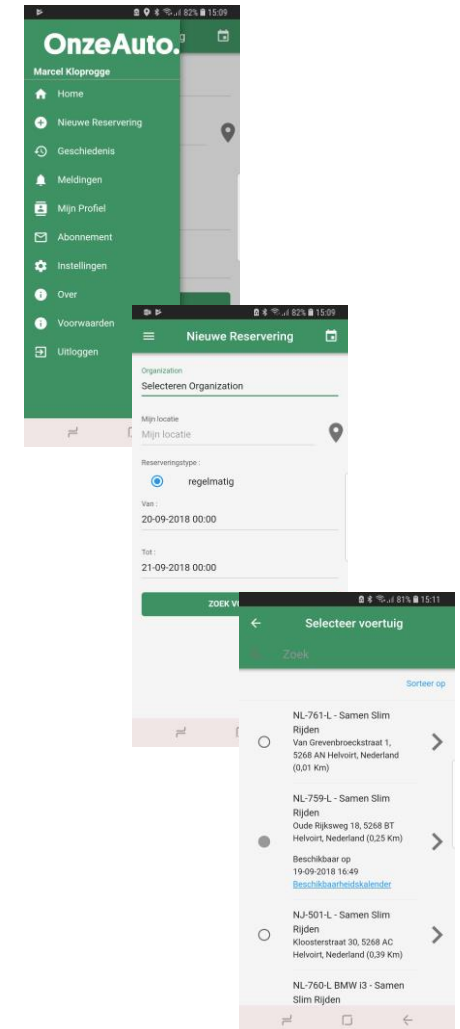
82% 15:09

OnzeAuto.

Marcel Kloprogge

Home

Nieuwe Reservering

Geschiedenis

Meldingen

Mijn Profiel

Abonnement

Instellingen

Over

Voorwaarden

Uitloggen

82% 15:09

Nieuwe Reservering

Organization

Selecteren Organization

Mijn locatie

Mijn locatie

Reserveringstype :

regelmatig

Van :

20-09-2018 00:00

Tot :

21-09-2018 00:00

ZOEK V

81% 15:11

Selecteer voertuig

Zoek

Sorteer op

NL-761-L - Samen Slim Rijden
Van Grevenbroeckstraat 1, 5268 AN Helvoirt, Nederland (0,01 Km)

NL-759-L - Samen Slim Rijden
Oude Rijksweg 18, 5268 BT Helvoirt, Nederland (0,25 Km)

Beschikbaar op
19-09-2018 16:49
Beschikbaarheidskalender

NJ-501-L - Samen Slim Rijden
Kloosterstraat 30, 5268 AC Helvoirt, Nederland (0,39 Km)

NL-760-L BMW i3 - Samen Slim Rijden